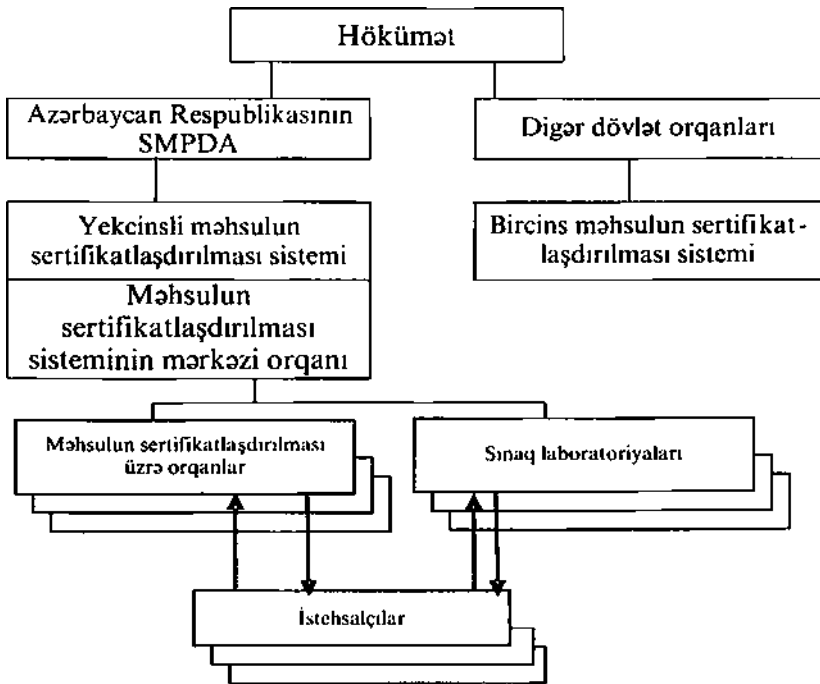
Hökumət

Azərbaycan Respublikasının SMPDA

Digər dövlət orqanları

Yekcinsli məhsulun sertifikatlaşdırılması sistemi

Bircins məhsulun sertifikatlaşdırılması sistemi

Məhsulun sertifikatlaşdırılması sisteminin mərkəzi orqanı

Məhsulun sertifikatlaşdırılması üzrə orqanlar

Sınaq laboratoriyaları

İstehsalçılar